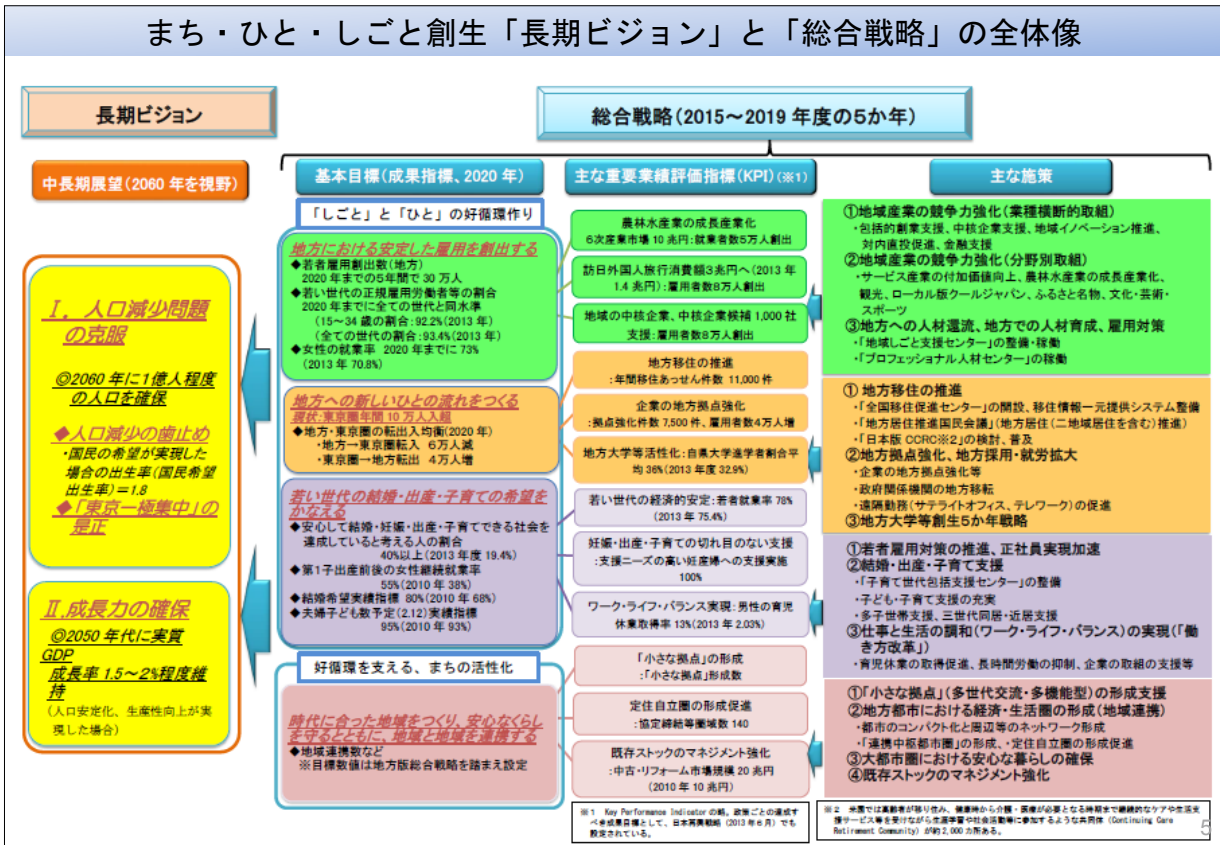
まち・ひと・しごと創生「長期ビジョン」と「総合戦略」の全体像

長期ビジョン

中長期展望（2060 年を視野）

Ⅰ．人口減少問題の克服

◎2060 年に1億人程度の人口を確保

◆人口減少の歯止め
・国民の希望が実現した場合の出生率（国民希望出生率）＝1.8

◆「東京一極集中」の是正

Ⅱ.成長力の確保

◎2050 年代に実質GDP成長率 1.5～2%程度維持
（人口安定化、生産性向上が実現した場合）

総合戦略（2015～2019 年度の5か年）

基本目標（成果指標、2020 年）

主な重要業績評価指標（KPI）（※1）

主な施策

「しごと」と「ひと」の好循環作り

地方における安定した雇用を創出する
◆若者雇用創出数（地方）
2020 年までの5年間で 30 万人
◆若い世代の正規雇用労働者等の割合
2020 年までに全ての世代と同水準
（15～34 歳の割合：92.2%（2013 年）
（全ての世代の割合：93.4%（2013 年）
◆女性の就業率 2020 年までに 73%
（2013 年 70.8%）

地方への新しいひとの流れをつくる
現状：東京圏年間 10 万人入超
◆地方・東京圏の転出入均衡(2020 年)
・地方→東京圏転入 6万人減
・東京圏→地方転出 4万人増

若い世代の結婚・出産・子育ての希望をかなえる
◆安心して結婚・妊娠・出産・子育てできる社会を達成していると考える人の割合
40%以上（2013 年度 19.4%）
◆第1子出産前後の女性継続就業率
55%（2010 年 38%）
◆結婚希望実績指標 80%(2010 年 68%)
◆夫婦子ども数予定(2.12)実績指標
95%(2010 年 93%)

好循環を支える、まちの活性化

時代に合った地域をつくり、安心なくらしを守るとともに、地域と地域を連携する
◆地域連携数など
※目標数値は地方版総合戦略を踏まえ設定

農林水産業の成長産業化
6次産業市場 10 兆円：就業者数5万人創出

訪日外国人旅行消費額3兆円へ（2013 年 1.4 兆円）：雇用者数8万人創出

地域の中核企業、中核企業候補 1,000 社支援：雇用者数8万人創出

地方移住の推進
：年間移住あっせん件数 11,000 件

企業の地方拠点強化
：拠点強化件数 7,500 件、雇用者数4万人増

地方大学等活性化：自県大学進学者割合平均 36%（2013 年度 32.9%）

若い世代の経済的安定：若者就業率 78%
（2013 年 75.4%）

妊娠・出産・子育ての切れ目のない支援
：支援ニーズの高い妊産婦への支援実施 100%

ワーク・ライフ・バランス実現：男性の育児休業取得率 13%（2013 年 2.03%）

「小さな拠点」の形成
：「小さな拠点」形成数

定住自立圏の形成促進
：協定締結等圏域数 140

既存ストックのマネジメント強化
：中古・リフォーム市場規模 20 兆円
（2010 年 10 兆円）

①地域産業の競争力強化（業種横断的取組）
・包括的創業支援、中核企業支援、地域イノベーション推進、対内直投促進、金融支援
②地域産業の競争力強化（分野別取組）
・サービス産業の付加価値向上、農林水産業の成長産業化、観光、ローカル版クールジャパン、ふるさと名物、文化・芸術・スポーツ
③地方への人材還流、地方での人材育成、雇用対策
・「地域しごと支援センター」の整備・稼働
・「プロフェッショナル人材センター」の稼働

① 地方移住の推進
・「全国移住促進センター」の開設、移住情報一元提供システム整備
・「地方居住推進国民会議」（地方居住（二地域居住を含む）推進）
・「日本版 CCRC※2」の検討、普及
②地方拠点強化、地方採用・就労拡大
・企業の地方拠点強化等
・政府関係機関の地方移転
・遠隔勤務（サテライトオフィス、テレワーク）の促進
③地方大学等創生5か年戦略

①若者雇用対策の推進、正社員実現加速
②結婚・出産・子育て支援
・「子育て世代包括支援センター」の整備
・子ども・子育て支援の充実
・多子世帯支援、三世代同居・近居支援
③仕事と生活の調和（ワーク・ライフ・バランス）の実現（「働き方改革」）
・育児休業の取得促進、長時間労働の抑制、企業の取組の支援等

①「小さな拠点」（多世代交流・多機能型）の形成支援
②地方都市における経済・生活圏の形成（地域連携）
・都市のコンパクト化と周辺等のネットワーク形成
・「連携中枢都市圏」の形成、定住自立圏の形成促進
③大都市圏における安心な暮らしの確保
④既存ストックのマネジメント強化

※1 Key Performance Indicator の略。政策ごとの達成すべき成果目標として、日本再興戦略（2013 年6月）でも設定されている。

※2 米国では高齢者が移り住み、健康時から介護・医療が必要となる時期まで継続的なケアや生活支援サービス等を受けながら生涯学習や社会活動等に参加するような共同体（Continuing Care Retirement Community）が約 2,000 カ所ある。

5